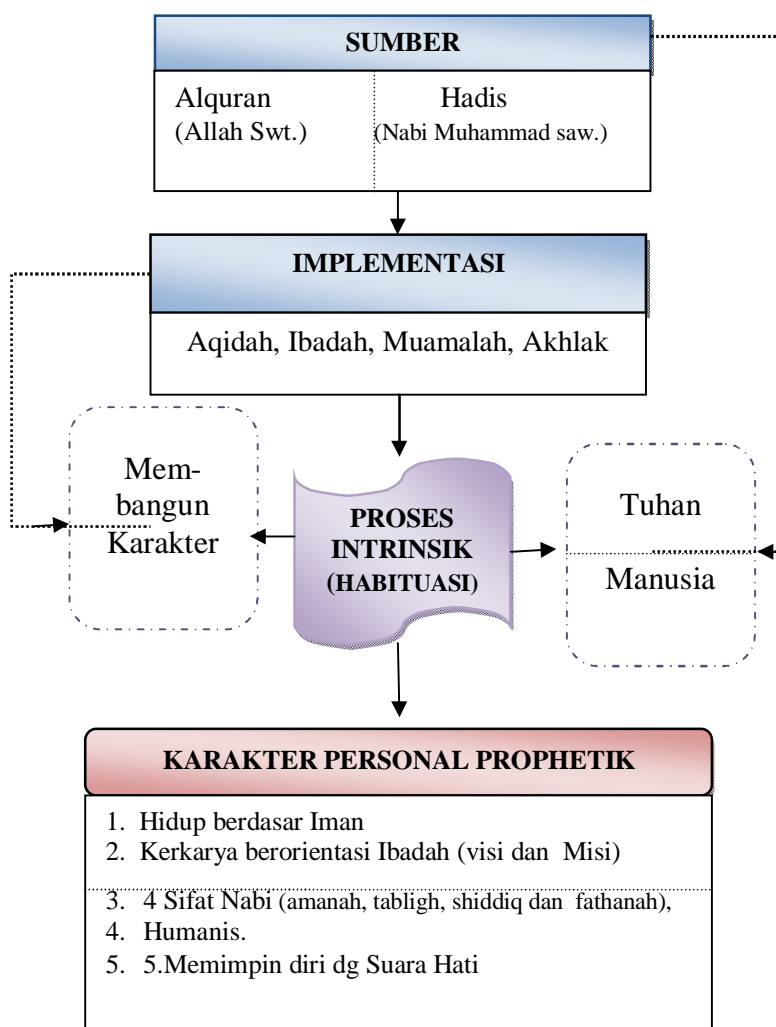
SUMBER

Alquran
(Allah Swt.)

Hadis
(Nabi Muhammad saw.)

IMPLEMENTASI

Aqidah, Ibadah, Muamalah, Akhlak

Membangun Karakter

PROSES INTRINSIK (HABITUASI)

Tuhan

Manusia

KARAKTER PERSONAL PROPHETIK

1. Hidup berdasar Iman
2. Kerkarya berorientasi Ibadah (visi dan Misi)
3. 4 Sifat Nabi (amanah, tabligh, shiddiq dan fathanah),
4. Humanis.
5. 5.Memimpin diri dg Suara Hati